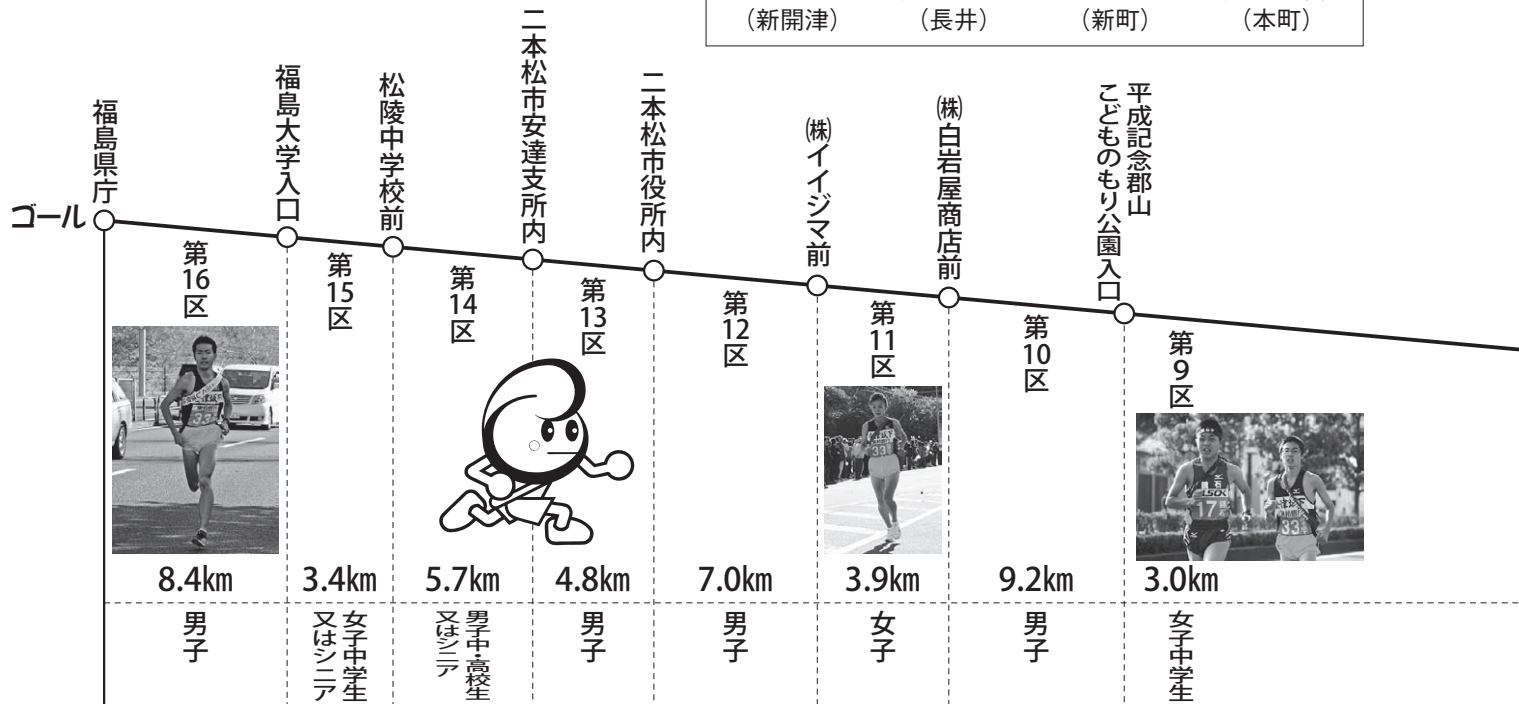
（新開津）　（長井）　（新町）　（本町）

ゴール

福島県庁

第16区

8.4km

男子

福島大学入口

第15区

3.4km

女子中学生又はシニア

松陵中学校前

第14区

5.7km

男子中・高校生又はシニア

二本松市安達支所内

第13区

4.8km

男子

二本松市役所内

第12区

7.0km

男子

㈱イイジマ前

第11区

3.9km

女子

㈱白岩屋商店前

第10区

9.2km

男子

平成記念郡山こどものもり公園入口

第9区

3.0km

女子中学生